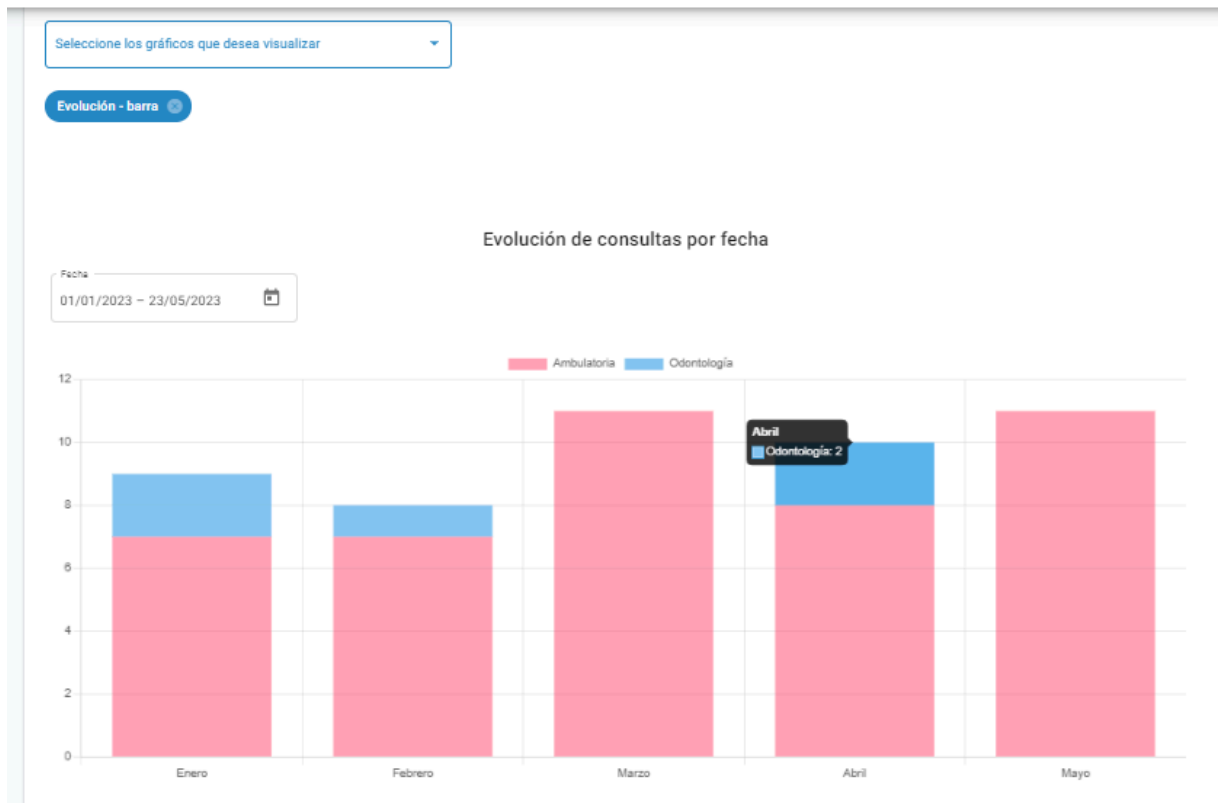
Seleccione los gráficos que desea visualizar

Evolución - barra

Evolución de consultas por fecha

Fecha
01/01/2023 – 23/05/2023

Ambulatoria
Odontología

12
10
8
6
4
2
0

Abril
Odontología: 2

Enero
Febrero
Marzo
Abril
Mayo